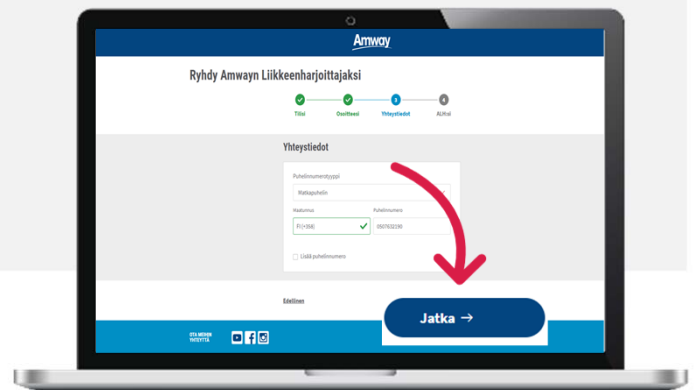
Amway

Ryhdy Amwayn Liikkeenharjoittajaksi

Tili Osoitteesi 3 Yhteystiedot 4 ALH: si

Yhteystiedot

Puhelinnumerotyyppi

Matkapuhelin

Maakoodi

FI (+358)

Puhelinnumero

0507632590

Lisää puhelinnumero

Edellinen

Jatka →

OTA MEIHIN YHTEYTTÄ